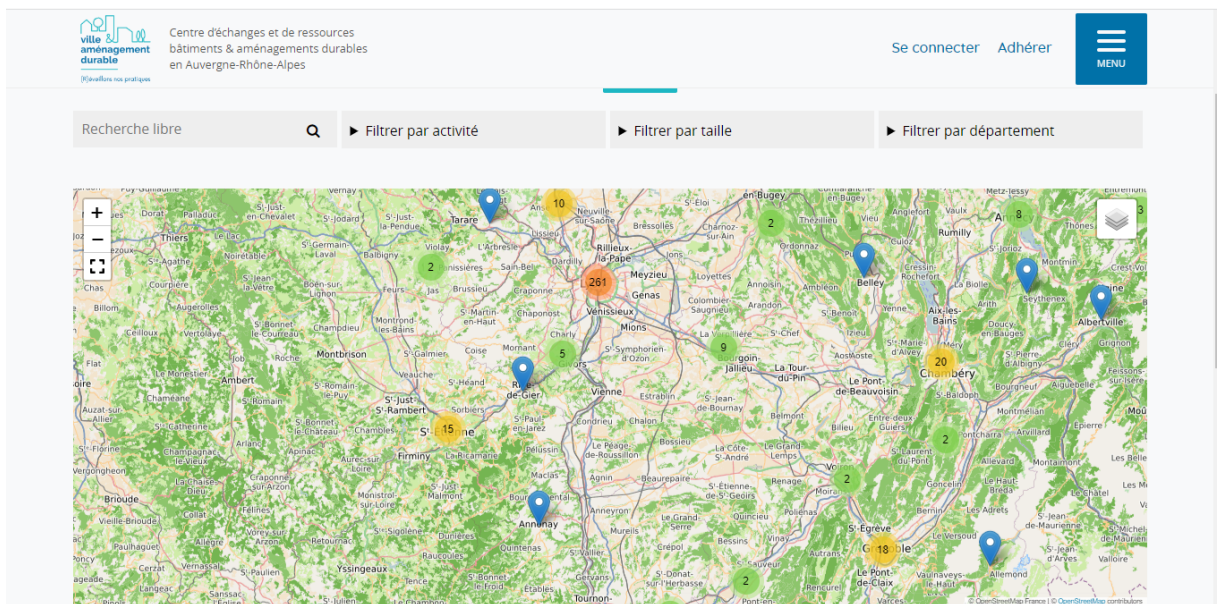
ville & aménagement durable
(R)éveillons nos pratiques

Centre d'échanges et de ressources bâtiments & aménagements durables en Auvergne-Rhône-Alpes

Se connecter Adhérer

MENU

Recherche libre

Filtrer par activité

Filtrer par taille

Filtrer par département

+
−

10
2
8
2
261
9
5
20
15
2
2
18
2

Tarare
Thiers
Rillieux-la-Pape
Meyzieu
Vénissieux
Genas
Mions
Belley
Rumilly
Aix-les-Bains
Chambéry
Albertville
Montbrison
Ambert
Firminy
Vienne
Bourgoin-Jallieu
La Tour-du-Pin
Voiron
Annonay
Brioude
Yssingeaux
Allevard
Le Pont-de-Claix
Allemond
Rive-de-Gier

© OpenStreetMap France | © OpenStreetMap contributors